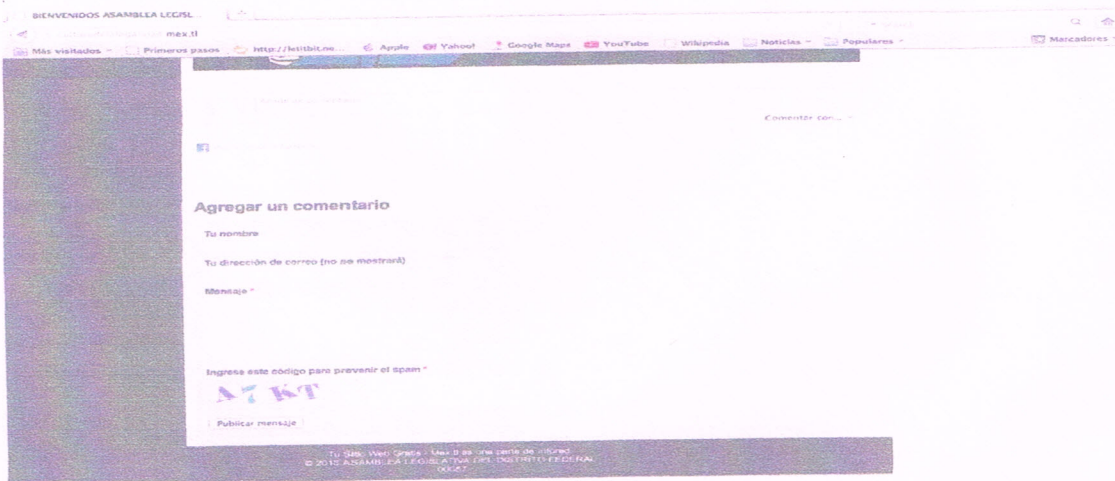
BIENVENIDOS ASAMBLEA LEGISL...

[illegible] mex.tl

Más visitados Primeros pasos http://letitbit.ne... Apple Yahoo! Google Maps YouTube Wikipedia Noticias Populares Marcadores

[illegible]

Comentar con...

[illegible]

Agregar un comentario

Tu nombre

Tu dirección de correo (no se mostrará)

Mensaje *

Ingrese este código para prevenir el spam *

A7 KT

Publicar mensaje

Tu Sitio Web Gratis · Mex.tl es una parte de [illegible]
© 2015 ASAMBLEA LEGISLATIVA DEL DISTRITO FEDERAL
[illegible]